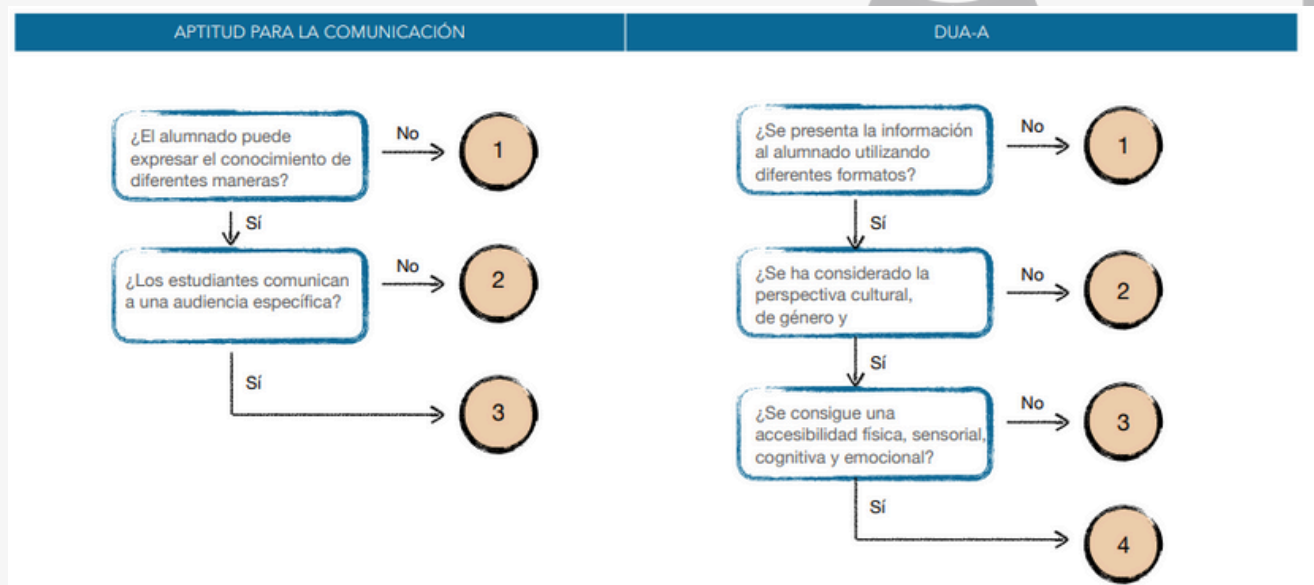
APTITUD PARA LA COMUNICACIÓN

¿El alumnado puede expresar el conocimiento de diferentes maneras?

No

1

Sí

¿Los estudiantes comunican a una audiencia específica?

No

2

Sí

3

DUA-A

¿Se presenta la información al alumnado utilizando diferentes formatos?

No

1

Sí

¿Se ha considerado la perspectiva cultural, de género y

No

2

Sí

¿Se consigue una accesibilidad física, sensorial, cognitiva y emocional?

No

3

Sí

4